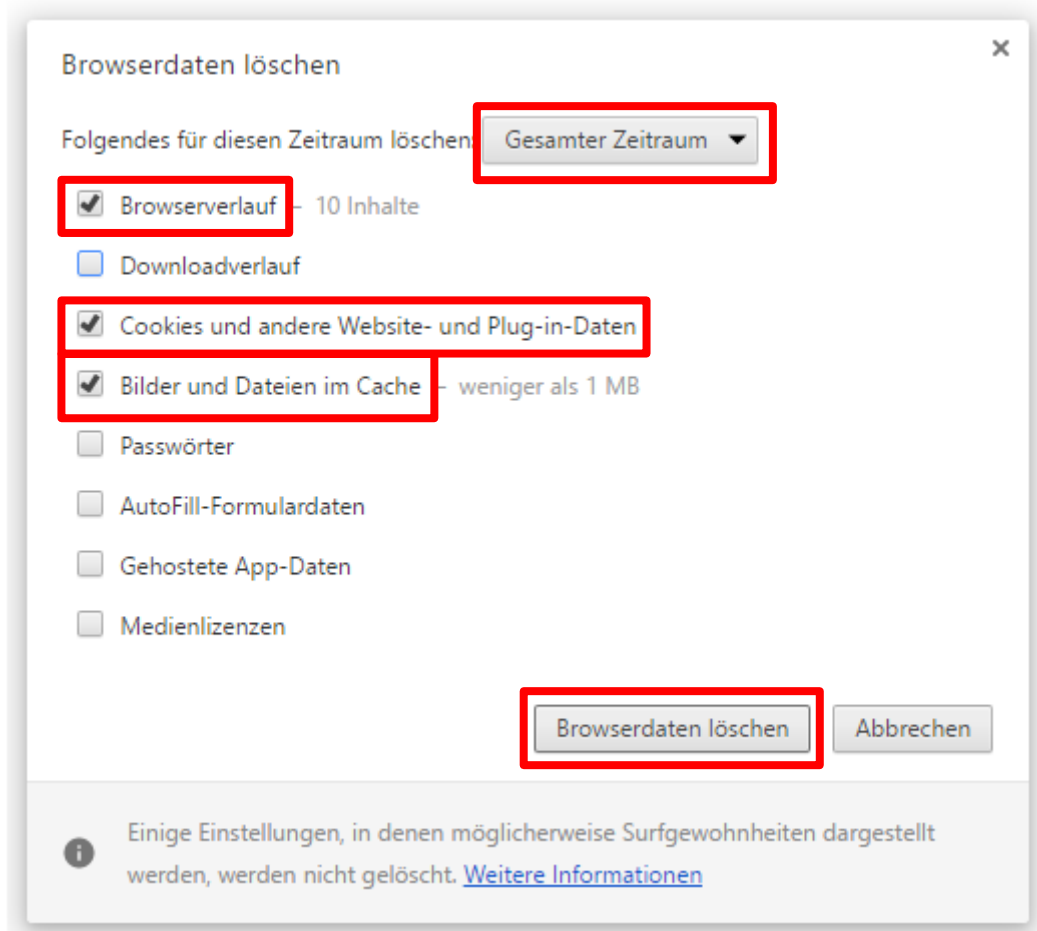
Browserdaten löschen

×

Folgendes für diesen Zeitraum löschen: Gesamter Zeitraum ▼

Browserverlauf – 10 Inhalte

Downloadverlauf

Cookies und andere Website- und Plug-in-Daten

Bilder und Dateien im Cache – weniger als 1 MB

Passwörter

AutoFill-Formulardaten

Gehostete App-Daten

Medienlizenzen

Browserdaten löschen

Abbrechen

Einige Einstellungen, in denen möglicherweise Surfgewohnheiten dargestellt werden, werden nicht gelöscht. Weitere Informationen